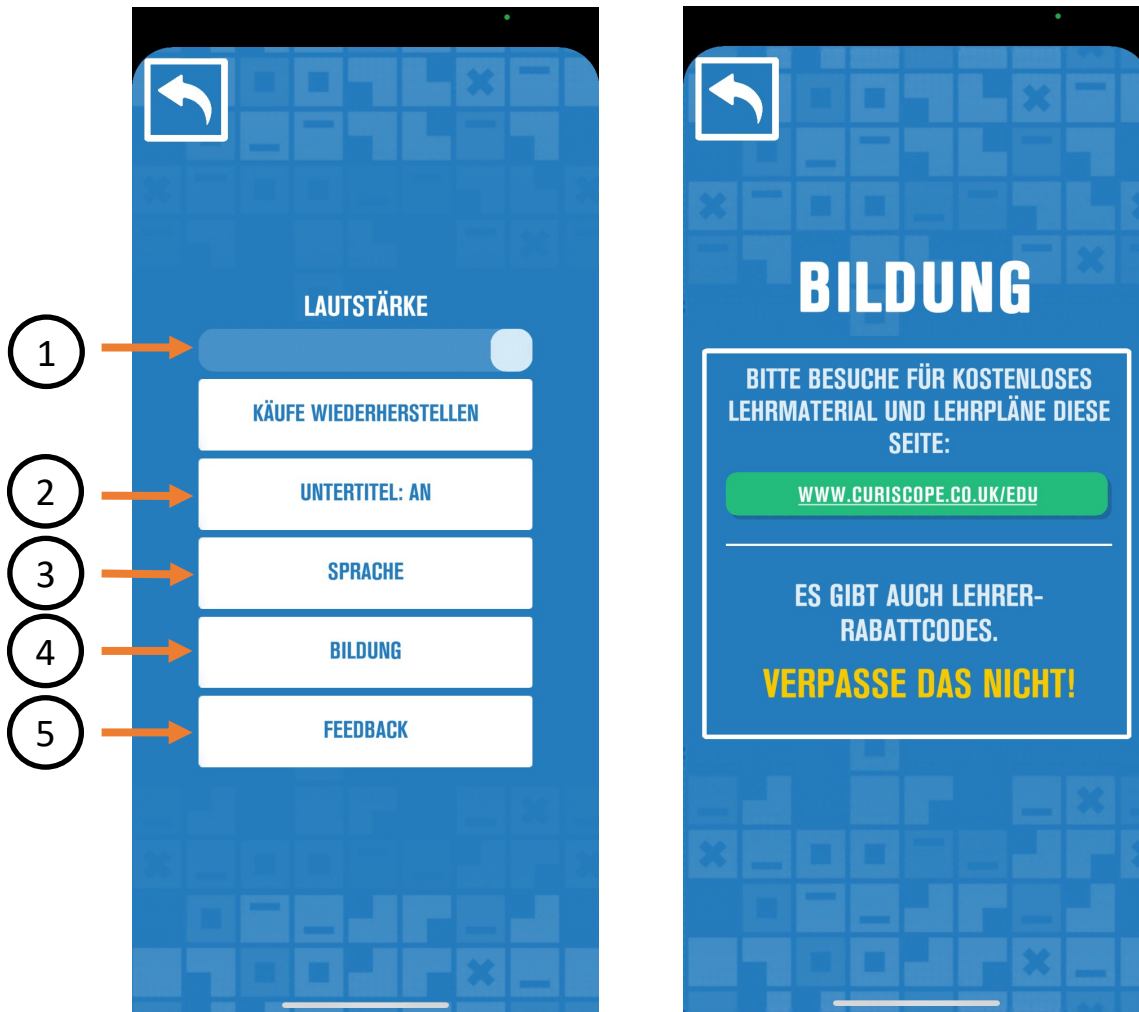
LAUTSTÄRKE

1

KÄUFE WIEDERHERSTELLEN

2

UNTERTITEL: AN

3

SPRACHE

4

BILDUNG

5

FEEDBACK

BILDUNG

BITTE BESUCHE FÜR KOSTENLOSES LEHRMATERIAL UND LEHRPLÄNE DIESE SEITE:

WWW.CURISCOPE.CO.UK/EDU

ES GIBT AUCH LEHRER-RABATTCODES.

VERPASSE DAS NICHT!